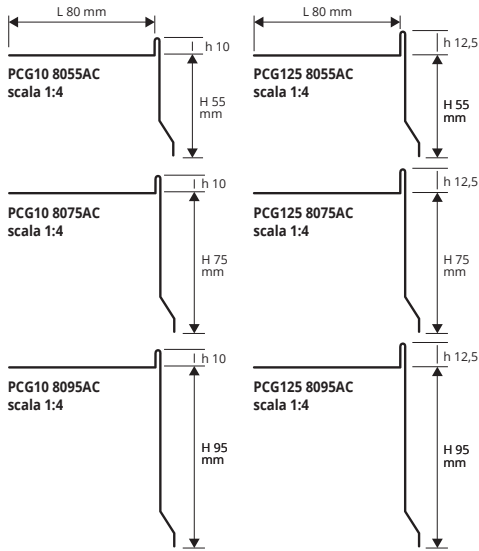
L 80 mm

h 10

PCG10 8055AC
scala 1:4

H 55 mm

L 80 mm

h 12,5

PCG125 8055AC
scala 1:4

H 55 mm

h 10

PCG10 8075AC
scala 1:4

H 75 mm

h 12,5

PCG125 8075AC
scala 1:4

H 75 mm

h 10

PCG10 8095AC
scala 1:4

H 95 mm

h 12,5

PCG125 8095AC
scala 1:4

H 95 mm